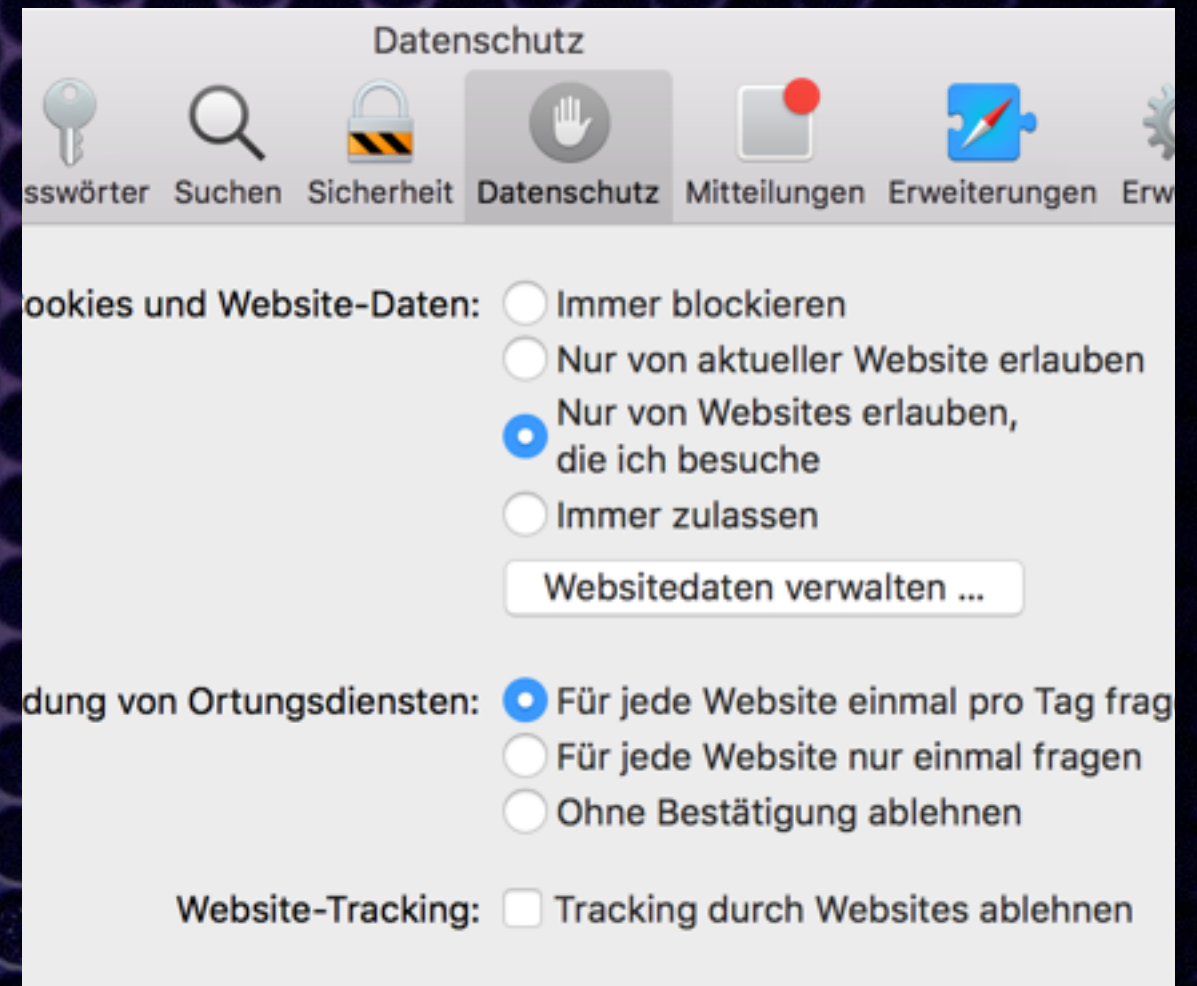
Datenschutz

sswörter Suchen Sicherheit Datenschutz Mitteilungen Erweiterungen Erw

ookies und Website-Daten: Immer blockieren
Nur von aktueller Website erlauben
Nur von Websites erlauben, die ich besuche
Immer zulassen
Websitedaten verwalten ...

dung von Ortungsdiensten: Für jede Website einmal pro Tag frag
Für jede Website nur einmal fragen
Ohne Bestätigung ablehnen

Website-Tracking: Tracking durch Websites ablehnen